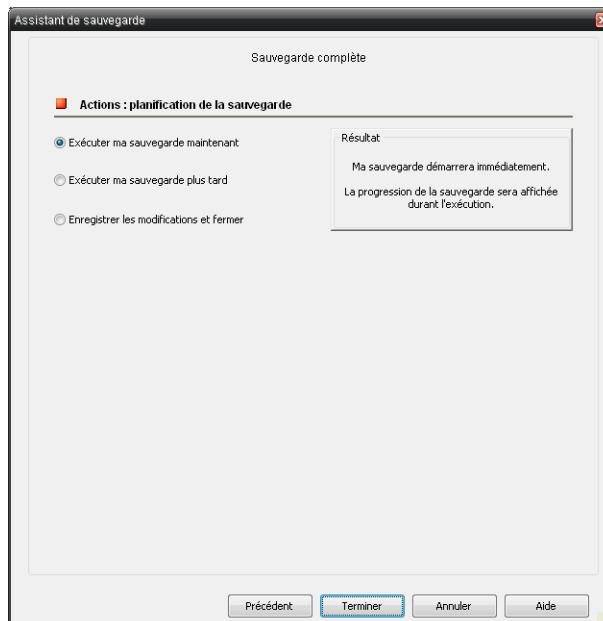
Assistant de sauvegarde

Sauvegarde complète

Actions : planification de la sauvegarde

Exécuter ma sauvegarde maintenant

Exécuter ma sauvegarde plus tard

Enregistrer les modifications et fermer

Résultat

Ma sauvegarde démarrera immédiatement.

La progression de la sauvegarde sera affichée durant l'exécution.

Précédent

Terminer

Annuler

Aide